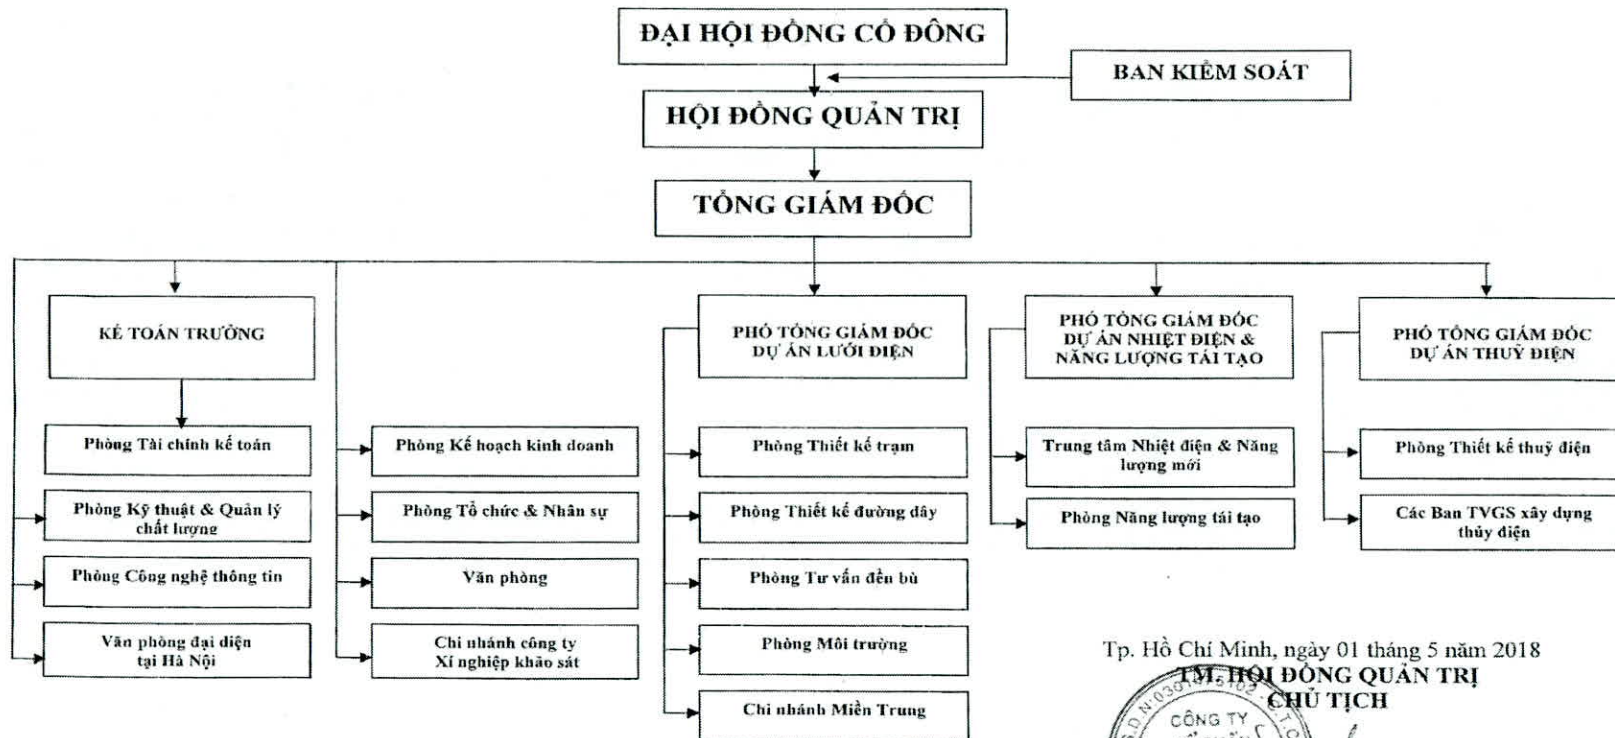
ĐẠI HỘI ĐỒNG CỔ ĐÔNG

BAN KIỂM SOÁT

HỘI ĐỒNG QUẢN TRỊ

TỔNG GIÁM ĐỐC

KẾ TOÁN TRƯỞNG

Phòng Tài chính kế toán

Phòng Kỹ thuật & Quản lý chất lượng

Phòng Công nghệ thông tin

Văn phòng đại diện tại Hà Nội

Phòng Kế hoạch kinh doanh

Phòng Tổ chức & Nhân sự

Văn phòng

Chi nhánh công ty Xí nghiệp khảo sát

PHÓ TỔNG GIÁM ĐỐC DỰ ÁN LƯỚI ĐIỆN

Phòng Thiết kế trạm

Phòng Thiết kế đường dây

Phòng Tư vấn đền bù

Phòng Môi trường

Chi nhánh Miền Trung

PHÓ TỔNG GIÁM ĐỐC DỰ ÁN NHIỆT ĐIỆN & NĂNG LƯỢNG TÁI TẠO

Trung tâm Nhiệt điện & Năng lượng mới

Phòng Năng lượng tái tạo

PHÓ TỔNG GIÁM ĐỐC DỰ ÁN THUỶ ĐIỆN

Phòng Thiết kế thuỷ điện

Các Ban TVGS xây dựng thủy điện

Tp. Hồ Chí Minh, ngày 01 tháng 5 năm 2018
TM. HỘI ĐỒNG QUẢN TRỊ
CHỦ TỊCH

CÔNG TY
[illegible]